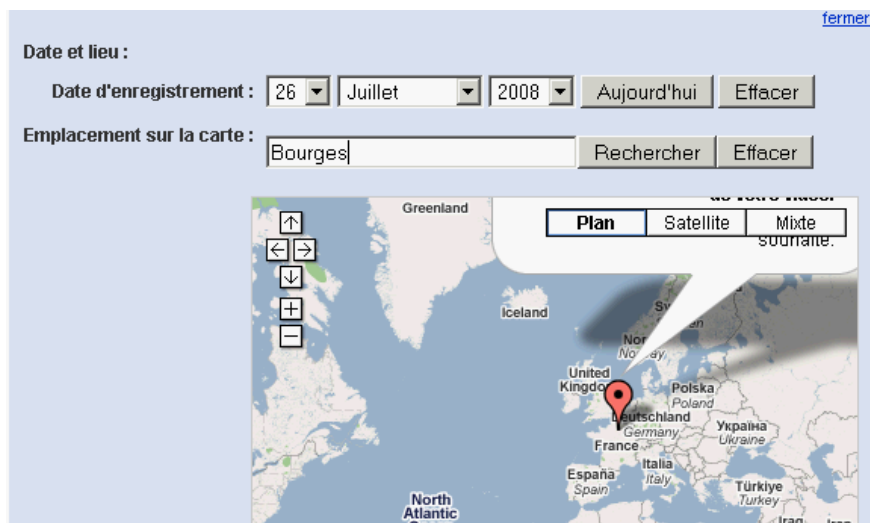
fermer

Date et lieu :

Date d'enregistrement : 26 Juillet 2008 Aujourd'hui Effacer

Emplacement sur la carte : Bourges Rechercher Effacer

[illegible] souhaite.

Plan Satellite Mixte

Greenland

Iceland

Norway

United Kingdom

Polska Poland

Deutschland Germany

Україна Ukraine

France

Italia Italy

España Spain

Türkiye Turkey

North Atlantic

Iraq